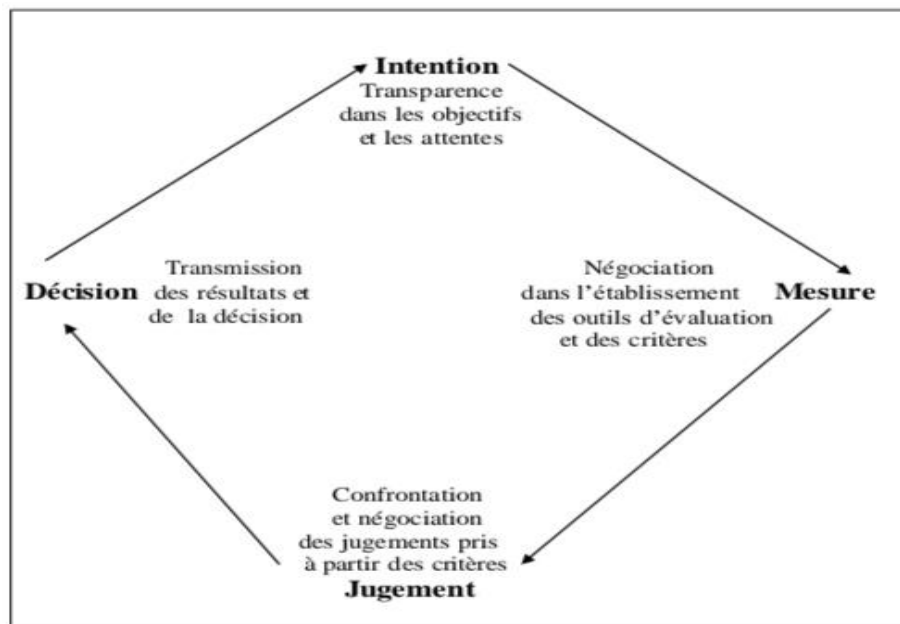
Intention
Transparence dans les objectifs et les attentes

Décision

Transmission des résultats et de la décision

Négociation dans l'établissement des outils d'évaluation et des critères

Mesure

Confrontation et négociation des jugements pris à partir des critères

Jugement